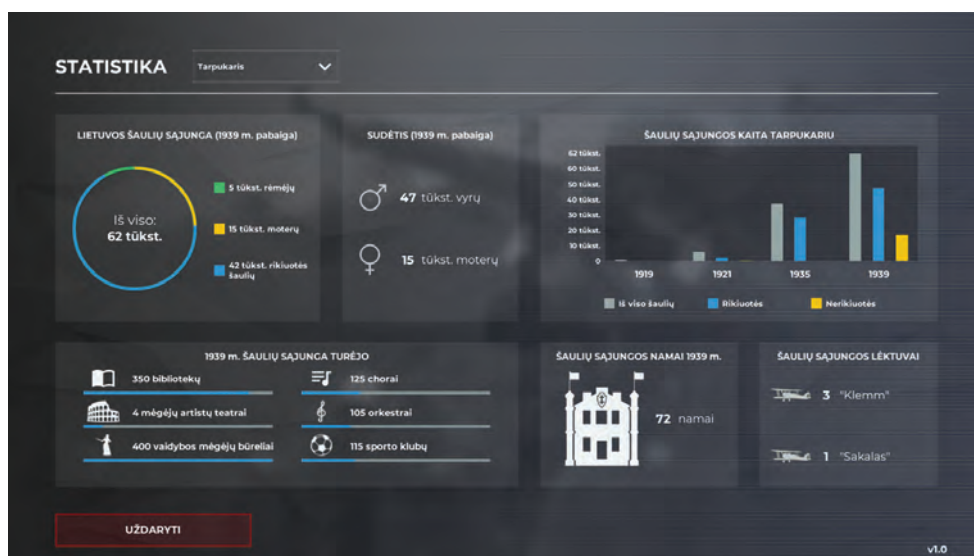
STATISTIKA

Tarpukaris

LIETUVOS ŠAULIŲ SĄJUNGA (1939 m. pabaiga)

Iš viso:
62 tūkst.

5 tūkst. rėmėjų

15 tūkst. moterų

42 tūkst. rikiuotės šaulių

SUDĖTIS (1939 m. pabaiga)

47 tūkst. vyrų

15 tūkst. moterų

ŠAULIŲ SĄJUNGOS KAITA TARPUKARIU

62 tūkst.
60 tūkst.
50 tūkst.
40 tūkst.
30 tūkst.
20 tūkst.
10 tūkst.
0

1919
1921
1935
1939

Iš viso šaulių
Rikiuotės
Nerikiuotės

1939 m. ŠAULIŲ SĄJUNGA TURĖJO

350 bibliotekų

125 chorai

4 mėgėjų artistų teatrai

105 orkestrai

400 vaidybos mėgėjų būreliai

115 sporto klubų

ŠAULIŲ SĄJUNGOS NAMAI 1939 m.

72 namai

ŠAULIŲ SĄJUNGOS LĖKTUVAI

3 "Klemm"

1 "Sakalas"

UŽDARYTI

v1.0